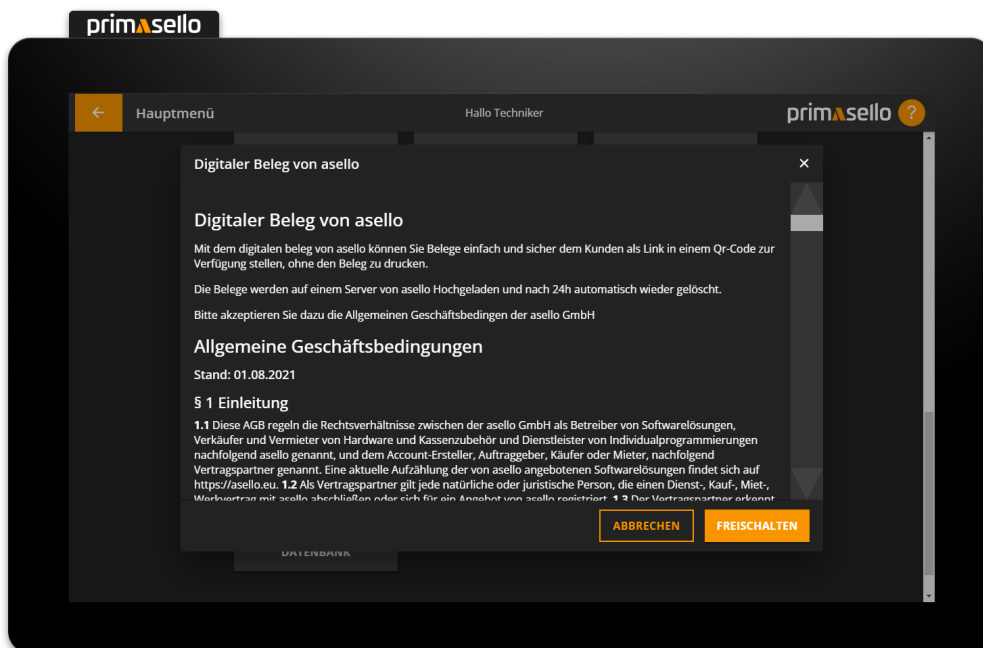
primasello

Hauptmenü

Hallo Techniker

primasello ?

Digitaler Beleg von asello

×

Digitaler Beleg von asello

Mit dem digitalen beleg von asello können Sie Belege einfach und sicher dem Kunden als Link in einem Qr-Code zur Verfügung stellen, ohne den Beleg zu drucken.

Die Belege werden auf einem Server von asello Hochgeladen und nach 24h automatisch wieder gelöscht.

Bitte akzeptieren Sie dazu die Allgemeinen Geschäftsbedingen der asello GmbH

Allgemeine Geschäftsbedingungen

Stand: 01.08.2021

§ 1 Einleitung

1.1 Diese AGB regeln die Rechtsverhältnisse zwischen der asello GmbH als Betreiber von Softwarelösungen, Verkäufer und Vermieter von Hardware und Kassenzubehör und Dienstleister von Individualprogrammierungen nachfolgend asello genannt, und dem Account-Ersteller, Auftraggeber, Käufer oder Mieter, nachfolgend Vertragspartner genannt. Eine aktuelle Aufzählung der von asello angebotenen Softwarelösungen findet sich auf https://asello.eu. 1.2 Als Vertragspartner gilt jede natürliche oder juristische Person, die einen Dienst-, Kauf-, Miet-, Werkvertrag mit asello abschließen oder sich für ein Angebot von asello registriert. 1.3 Der Vertragspartner erkennt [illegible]

ABBRECHEN

FREISCHALTEN

DATENBANK